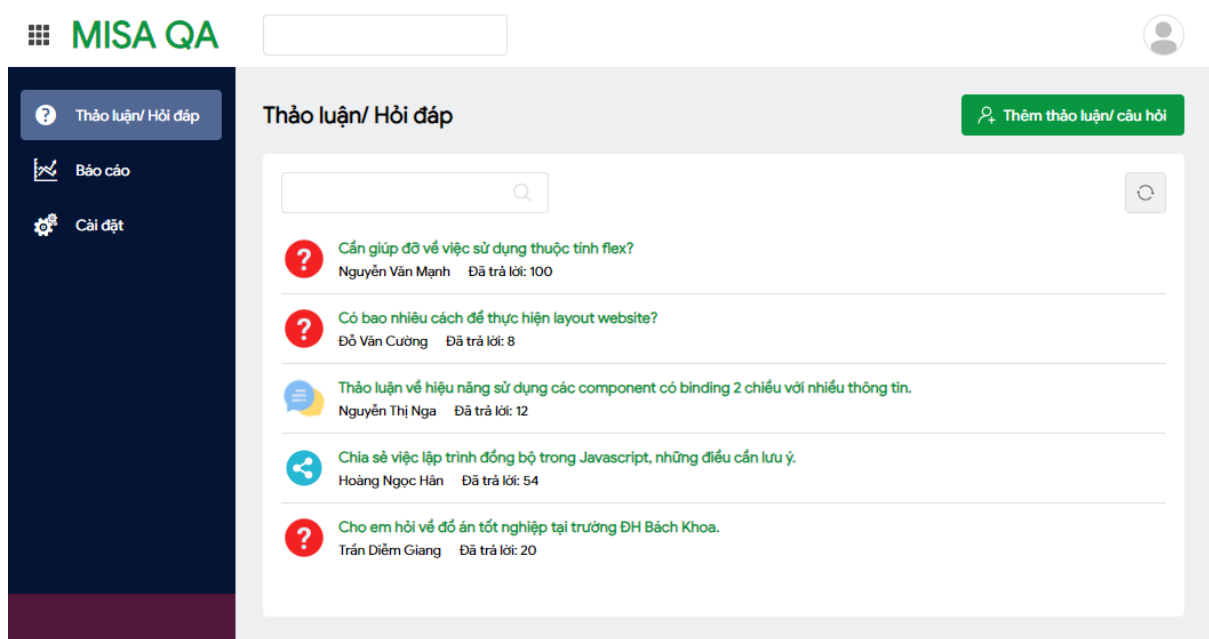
MISA QA

Thảo luận/ Hỏi đáp

Báo cáo

Cài đặt

Thảo luận/ Hỏi đáp

Thêm thảo luận/ câu hỏi

Cần giúp đỡ về việc sử dụng thuộc tính flex?
Nguyễn Văn Mạnh Đã trả lời: 100

Có bao nhiêu cách để thực hiện layout website?
Đỗ Văn Cường Đã trả lời: 8

Thảo luận về hiệu năng sử dụng các component có binding 2 chiều với nhiều thông tin.
Nguyễn Thị Nga Đã trả lời: 12

Chia sẻ việc lập trình đồng bộ trong Javascript, những điều cần lưu ý.
Hoàng Ngọc Hân Đã trả lời: 54

Cho em hỏi về đồ án tốt nghiệp tại trường ĐH Bách Khoa.
Trần Diễm Giang Đã trả lời: 20